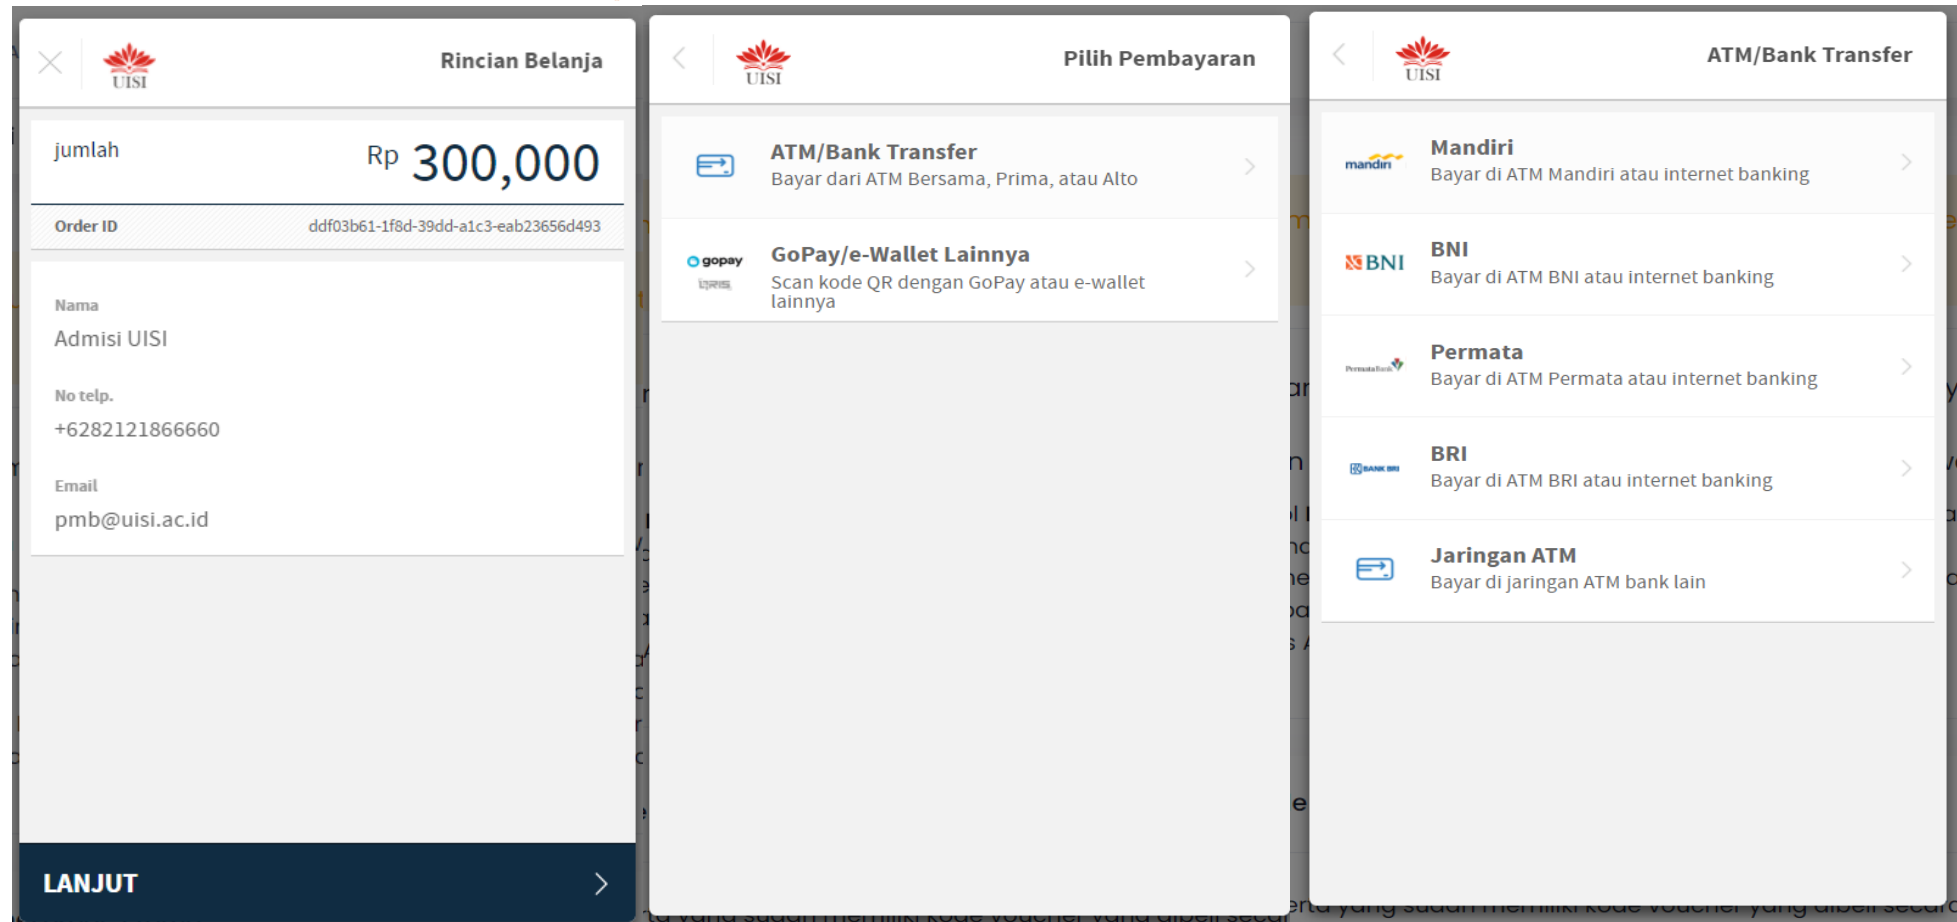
UISI
Rincian Belanja

jumlah Rp 300,000

Order ID ddf03b61-1f8d-39dd-a1c3-eab23656d493

Nama
Admisi UISI

No telp.
+6282121866660

Email
pmb@uisi.ac.id

LANJUT

UISI
Pilih Pembayaran

ATM/Bank Transfer
Bayar dari ATM Bersama, Prima, atau Alto

gopay
QRIS
GoPay/e-Wallet Lainnya
Scan kode QR dengan GoPay atau e-wallet lainnya

UISI
ATM/Bank Transfer

mandiri
Mandiri
Bayar di ATM Mandiri atau internet banking

BNI
BNI
Bayar di ATM BNI atau internet banking

PermataBank
Permata
Bayar di ATM Permata atau internet banking

BANK BRI
BRI
Bayar di ATM BRI atau internet banking

Jaringan ATM
Bayar di jaringan ATM bank lain